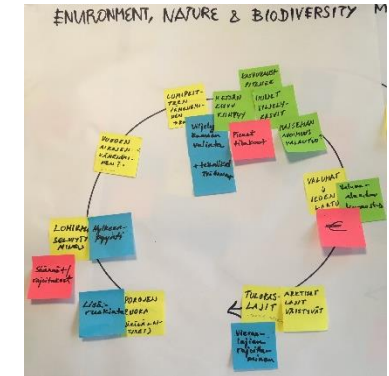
ENVIRONMENT, NATURE & BIODIVERSITY M

LUMIPEITTEEN OHENEMINEN

KESÄN SUVI KUMPUSU

KASVUKAUDEN PIDENE

UUDET TAUDIT LEVIÄVÄT

Vihreä kuluttajan valinnat + tekniikan teknologia

Pienet ilmastot

HAITALLISET VIERASLAJIT ALUEELLE

VUODENAIKOJEN VAIHTELU

VALUMAT & VEDEN LAATU

Viherverkosto

LOHIKALOJEN ELINOLOT

Hyönteismyrkyt

Säännöllinen rajoittaminen

Liiketoiminta

PÖLYTTÄJÄT

TUROPAS LAJIT

ARKTISET LAJIT VÄISTYVÄT

Vieraslajien rajoittaminen